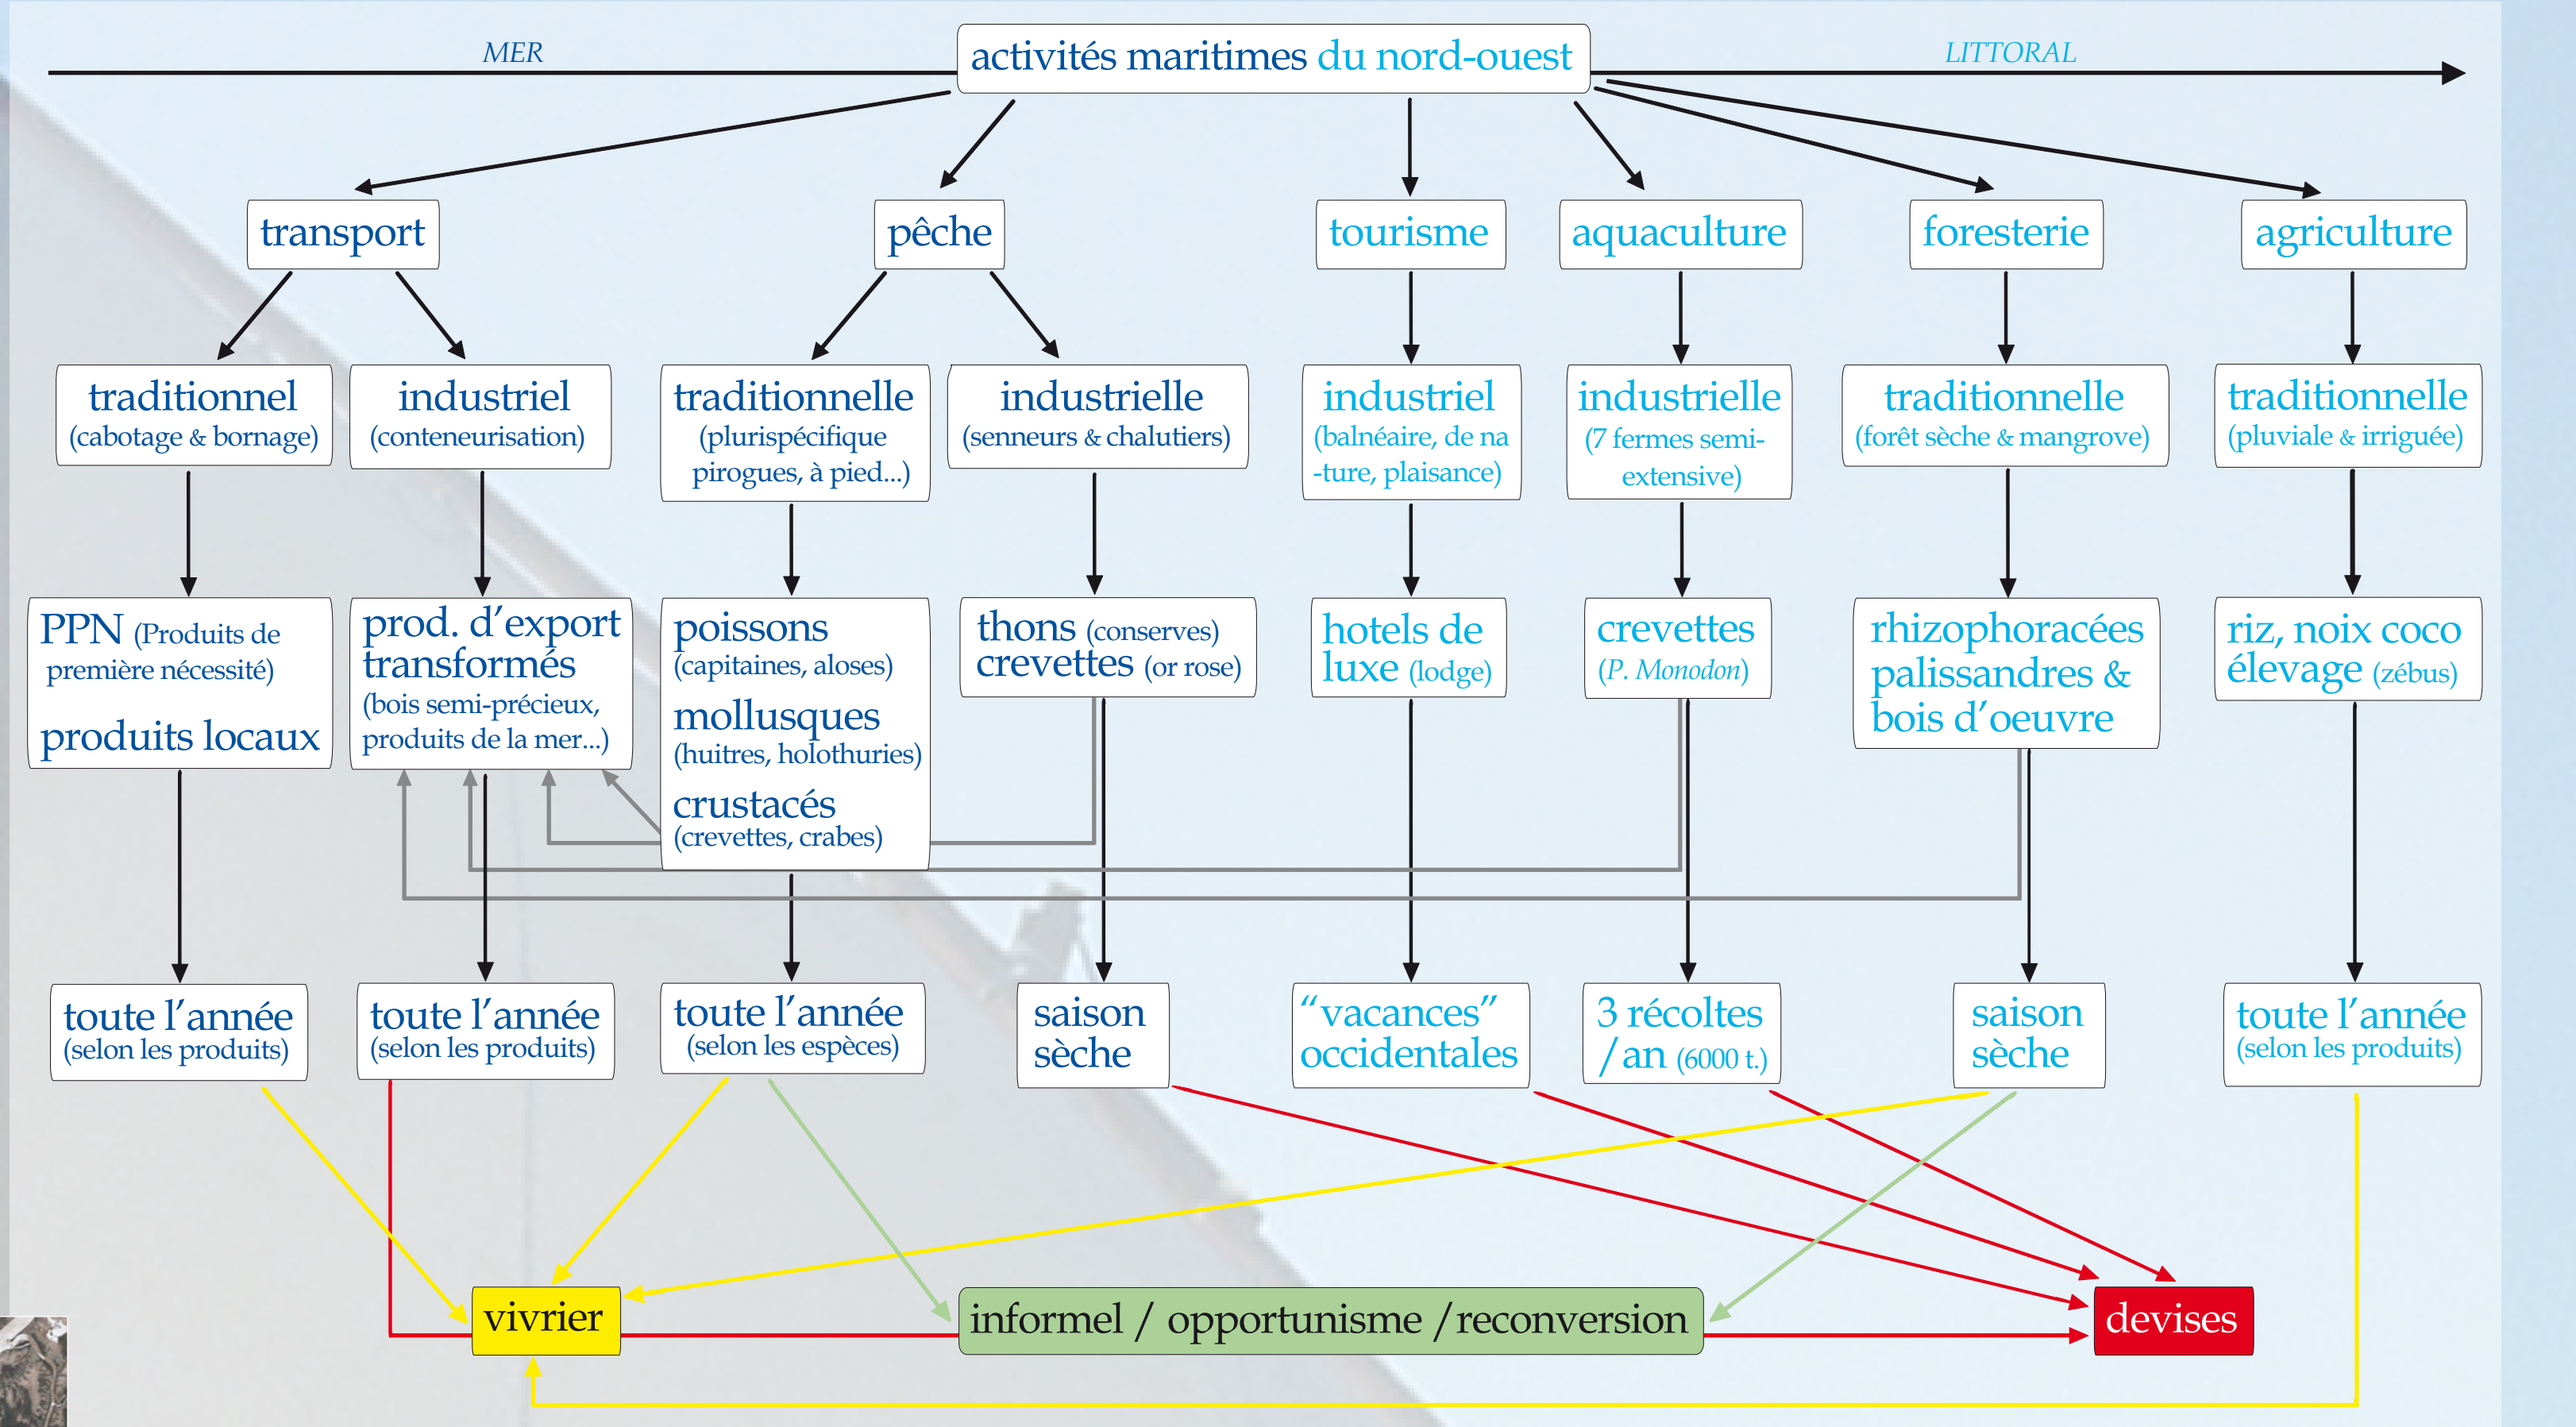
MER

activités maritimes du nord-ouest

LITTORAL

transport

pêche

tourisme

aquaculture

foresterie

agriculture

traditionnel (cabotage & bornage)

industriel (conteneurisation)

traditionnelle (plurispécifique pirogues, à pied...)

industrielle (senneurs & chalutiers)

industriel (balnéaire, de na -ture, plaisance)

industrielle (7 fermes semi-extensive)

traditionnelle (forêt sèche & mangrove)

traditionnelle (pluviale & irriguée)

PPN (Produits de première nécessité)

produits locaux

prod. d'export transformés (bois semi-précieux, produits de la mer...)

poissons (capitaines, aloses)

mollusques (huitres, holothuries)

crustacés (crevettes, crabes)

thons (conserves) crevettes (or rose)

hotels de luxe (lodge)

crevettes (P. Monodon)

rhizophoracées palissandres & bois d'oeuvre

riz, noix coco élevage (zébus)

toute l'année (selon les produits)

toute l'année (selon les produits)

toute l'année (selon les espèces)

saison sèche

"vacances" occidentales

3 récoltes / an (6000 t.)

saison sèche

toute l'année (selon les produits)

vivrier

informel / opportunisme / reconversion

devises